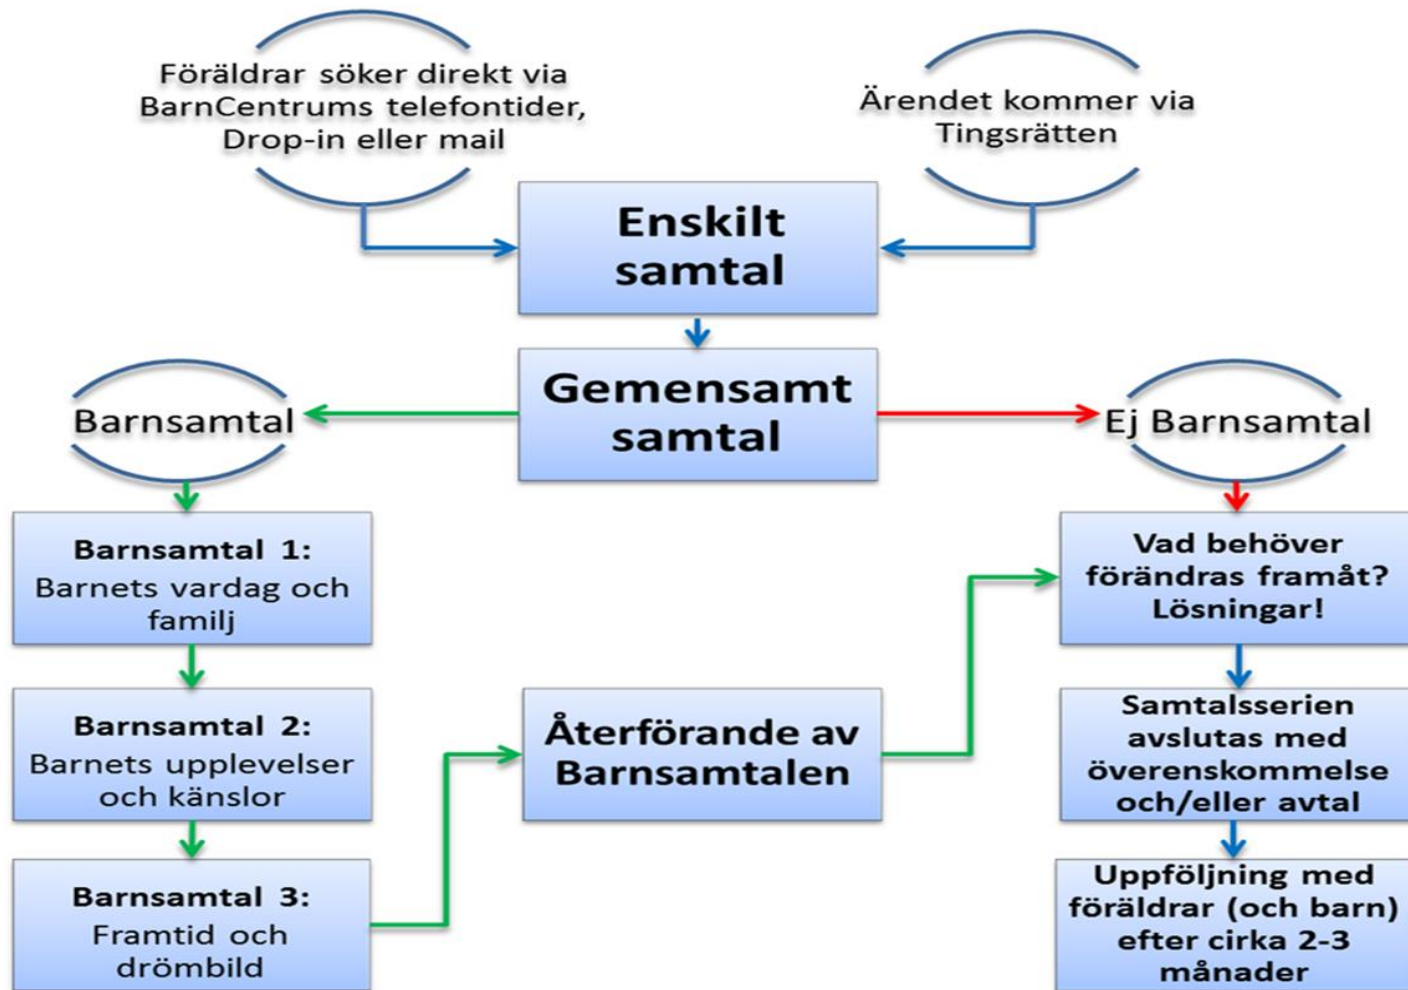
Föräldrar söker direkt via BarnCentrums telefontider, Drop-in eller mail

Ärendet kommer via Tingsrätten

Enskilt samtal

Gemensamt samtal

Barnsamtal

Ej Barnsamtal

Barnsamtal 1: Barnets vardag och familj

Barnsamtal 2: Barnets upplevelser och känslor

Barnsamtal 3: Framtid och drömbild

Återförande av Barnsamtalen

Vad behöver förändras framåt? Lösningar!

Samtalsserien avslutas med överenskommelse och/eller avtal

Uppföljning med föräldrar (och barn) efter cirka 2-3 månader